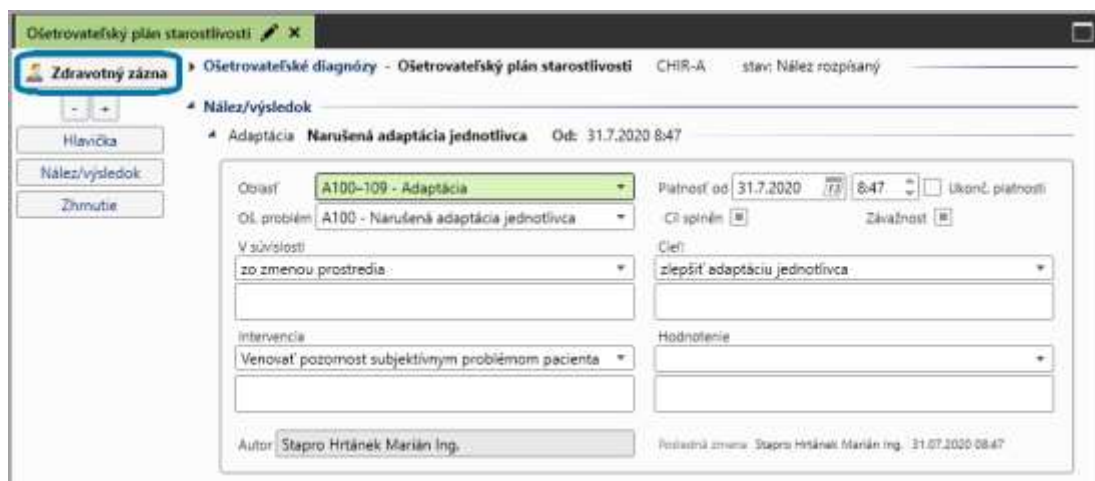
Ošetrovateľský plán starostlivosti ✕

Zdravotný zázna

- +

Hlavička

Nález/výsledok

Zhrnutie

Ošetrovateľské diagnózy - Ošetrovateľský plán starostlivosti CHIR-A stav: Nález rozpísaný

Nález/výsledok

Adaptácia Narušená adaptácia jednotlivca Od: 31.7.2020 8:47

Oblasť A100–109 - Adaptácia

Platnosť od 31.7.2020 8:47 Ukonč. platnosti

Oš. problém A100 - Narušená adaptácia jednotlivca

Cieľ splnený

Závažnosť

V súvislosti

zo zmenou prostredia

Cieľ

zlepšiť adaptáciu jednotlivca

Intervencia

Venovať pozornosť subjektívnym problémom pacienta

Hodnotenie

Autor Stapro Hrtánek Marián Ing.

Posledná zmena Stapro Hrtánek Marián Ing. 31.07.2020 08:47